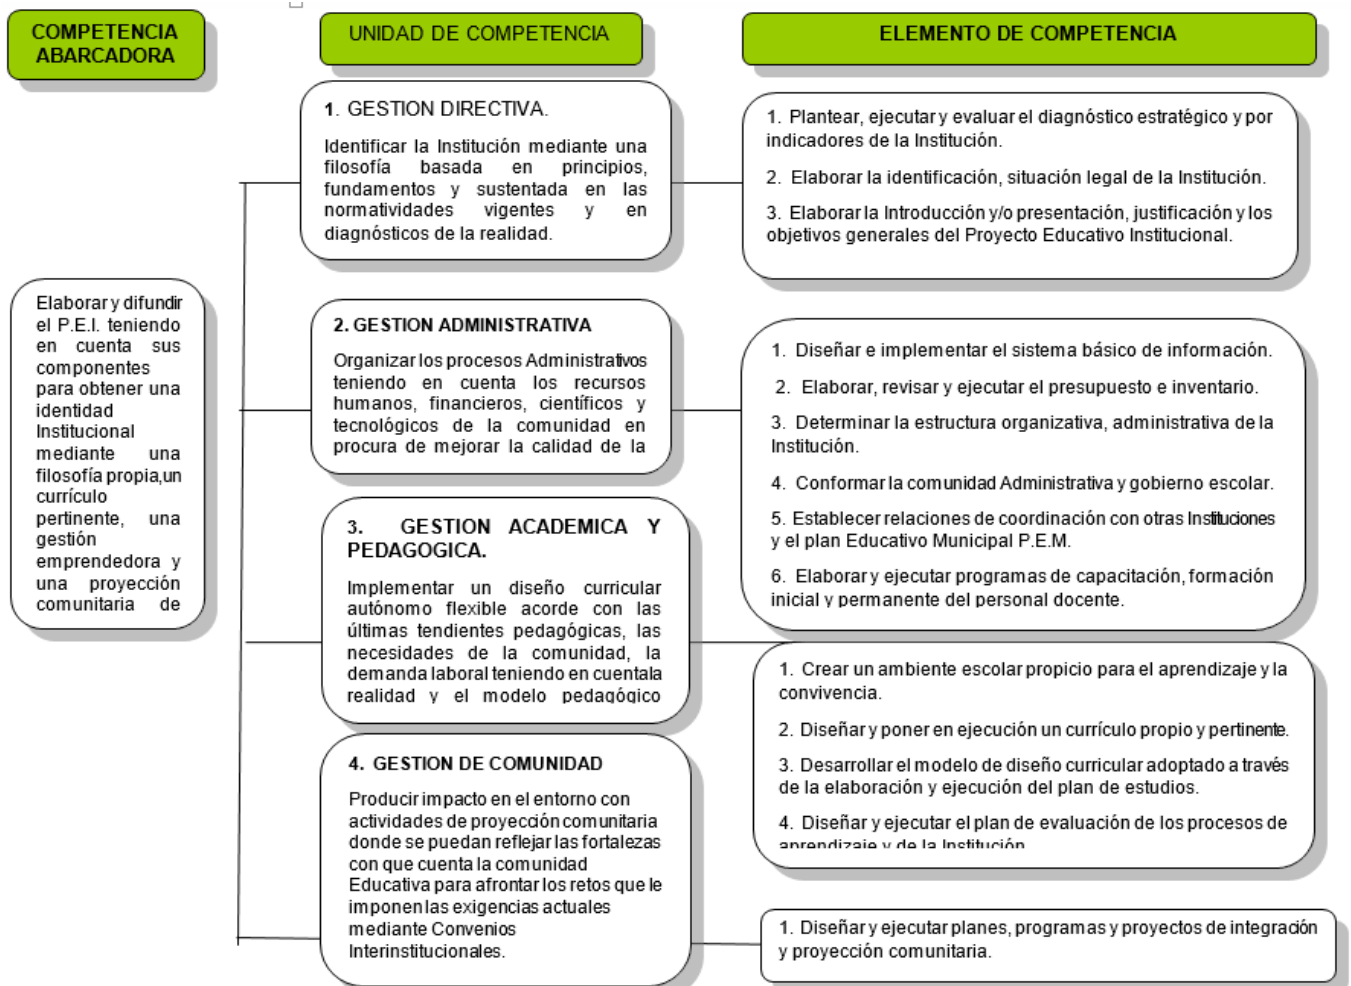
COMPETENCIA ABARCADORA

UNIDAD DE COMPETENCIA

ELEMENTO DE COMPETENCIA

Elaborar y difundir el P.E.I. teniendo en cuenta sus componentes para obtener una identidad Institucional mediante una filosofía propia,un currículo pertinente, una gestión emprendedora y una proyección comunitaria de

1. GESTION DIRECTIVA.

Identificar la Institución mediante una filosofía basada en principios, fundamentos y sustentada en las normatividades vigentes y en diagnósticos de la realidad.

1. Plantear, ejecutar y evaluar el diagnóstico estratégico y por indicadores de la Institución.

2. Elaborar la identificación, situación legal de la Institución.

3. Elaborar la Introducción y/o presentación, justificación y los objetivos generales del Proyecto Educativo Institucional.

2. GESTION ADMINISTRATIVA

Organizar los procesos Administrativos teniendo en cuenta los recursos humanos, financieros, científicos y tecnológicos de la comunidad en procura de mejorar la calidad de la

1. Diseñar e implementar el sistema básico de información.

2. Elaborar, revisar y ejecutar el presupuesto e inventario.

3. Determinar la estructura organizativa, administrativa de la Institución.

4. Conformar la comunidad Administrativa y gobierno escolar.

5. Establecer relaciones de coordinación con otras Instituciones y el plan Educativo Municipal P.E.M.

6. Elaborar y ejecutar programas de capacitación, formación inicial y permanente del personal docente.

3. GESTION ACADEMICA Y PEDAGOGICA.

Implementar un diseño curricular autónomo flexible acorde con las últimas tendientes pedagógicas, las necesidades de la comunidad, la demanda laboral teniendo en cuentala realidad y el modelo pedagógico

1. Crear un ambiente escolar propicio para el aprendizaje y la convivencia.

2. Diseñar y poner en ejecución un currículo propio y pertinente.

3. Desarrollar el modelo de diseño curricular adoptado a través de la elaboración y ejecución del plan de estudios.

4. Diseñar y ejecutar el plan de evaluación de los procesos de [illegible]

4. GESTION DE COMUNIDAD

Producir impacto en el entorno con actividades de proyección comunitaria donde se puedan reflejar las fortalezas con que cuenta la comunidad Educativa para afrontar los retos que le imponen las exigencias actuales mediante Convenios Interinstitucionales.

1. Diseñar y ejecutar planes, programas y proyectos de integración y proyección comunitaria.